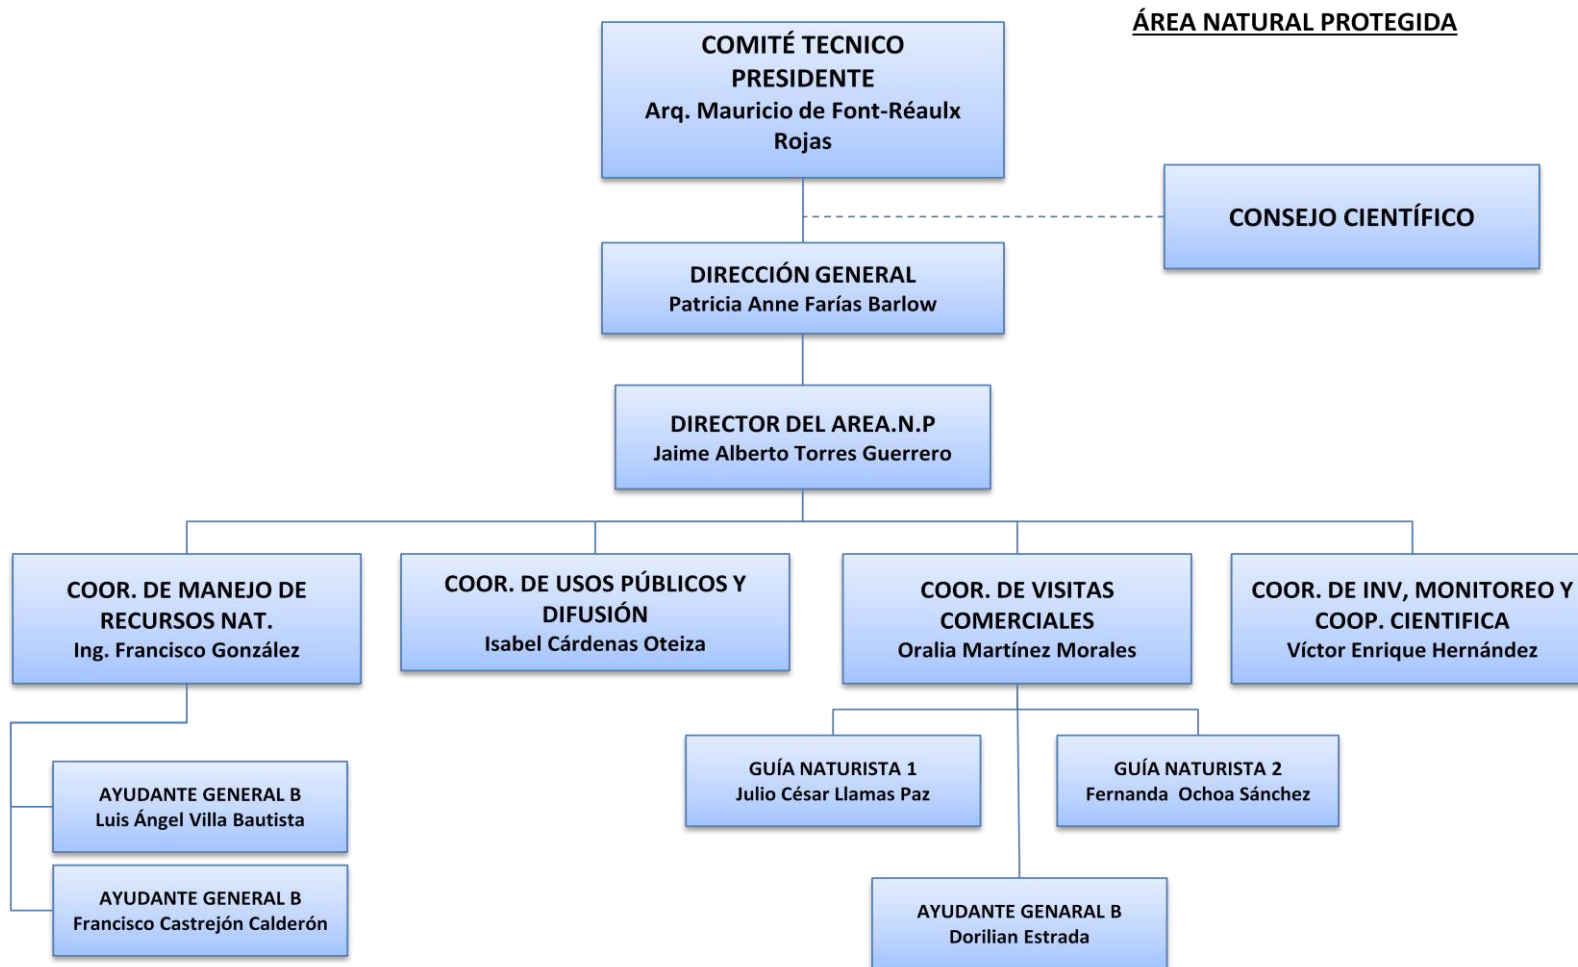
ÁREA NATURAL PROTEGIDA

COMITÉ TECNICO
PRESIDENTE
Arq. Mauricio de Font-Réaulx Rojas

CONSEJO CIENTÍFICO

DIRECCIÓN GENERAL
Patricia Anne Farías Barlow

DIRECTOR DEL AREA.N.P
Jaime Alberto Torres Guerrero

COOR. DE MANEJO DE RECURSOS NAT.
Ing. Francisco González

COOR. DE USOS PÚBLICOS Y DIFUSIÓN
Isabel Cárdenas Oteiza

COOR. DE VISITAS COMERCIALES
Oralia Martínez Morales

COOR. DE INV, MONITOREO Y COOP. CIENTIFICA
Víctor Enrique Hernández

AYUDANTE GENERAL B
Luis Ángel Villa Bautista

AYUDANTE GENERAL B
Francisco Castrejón Calderón

GUÍA NATURISTA 1
Julio César Llamas Paz

GUÍA NATURISTA 2
Fernanda Ochoa Sánchez

AYUDANTE GENARAL B
Dorilian Estrada